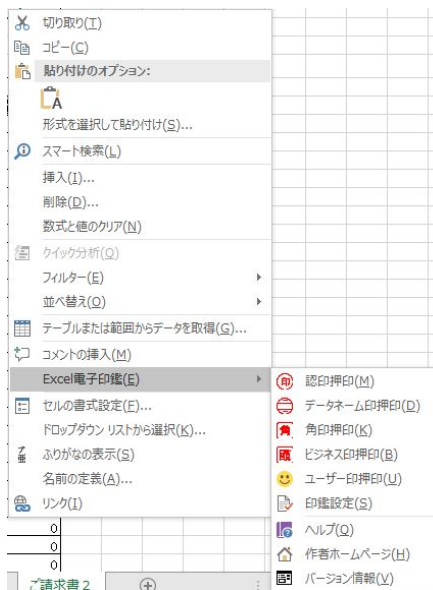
切り取り(T)
コピー(C)
貼り付けのオプション:

形式を選択して貼り付け(S)...
スマート検索(L)
挿入(I)...
削除(D)...
数式と値のクリア(N)
クイック分析(Q)
フィルター(E)
並べ替え(O)
テーブルまたは範囲からデータを取得(G)...
コメントの挿入(M)
Excel電子印鑑(E)
セルの書式設定(F)...
ドロップダウン リストから選択(K)...
ふりがなの表示(S)
名前の定義(A)...
リンク(I)

認印押印(M)
データネーム印押印(D)
角印押印(K)
ビジネス印押印(B)
ユーザー印押印(U)
印鑑設定(S)
ヘルプ(Q)
作者ホームページ(H)
バージョン情報(V)

0
0
0
請求書 2